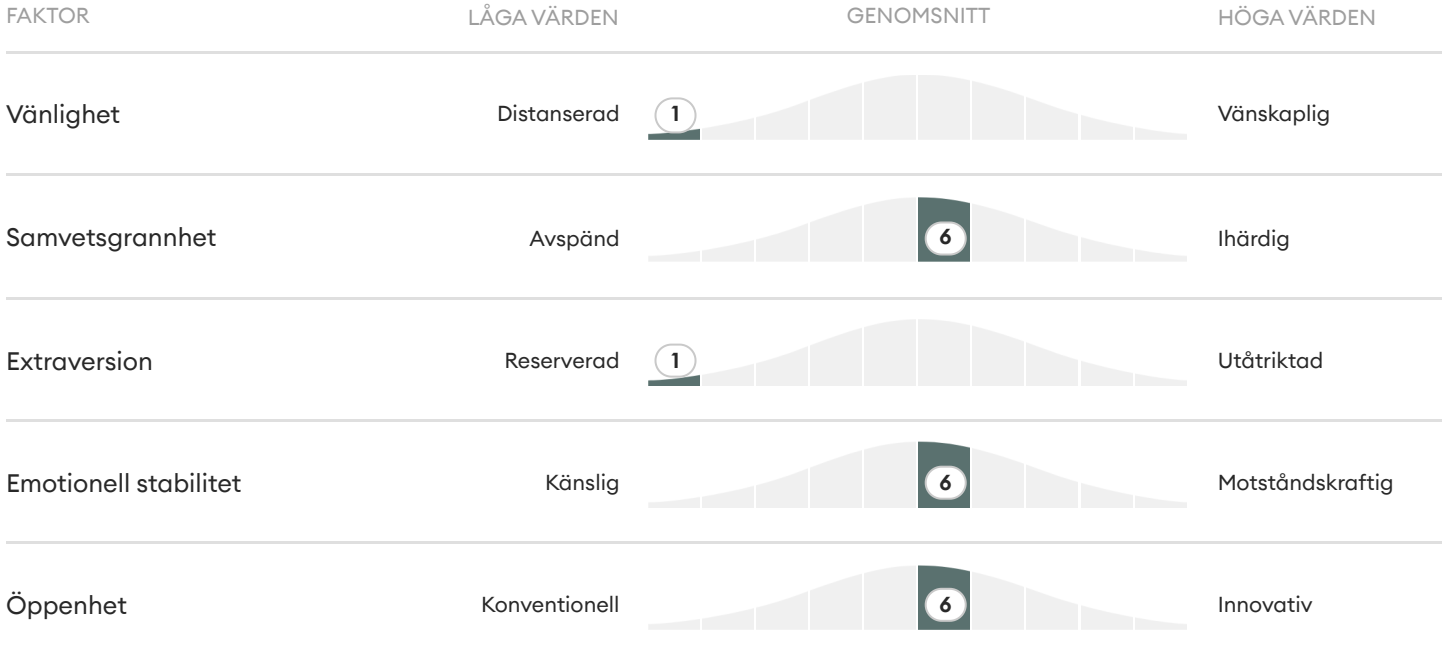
| FAKTOR | LÅGA VÄRDEN | GENOMSNITT | HÖGA VÄRDEN |
|---|---|---|---|
| Vänlighet | Distanserad | 1 | Vänskaplig |
| Samvetsgrannhet | Avspänd | 6 | Ihärdig |
| Extraversion | Reserverad | 1 | Utåtriktad |
| Emotionell stabilitet | Känslig | 6 | Motståndskraftig |
| Öppenhet | Konventionell | 6 | Innovativ |